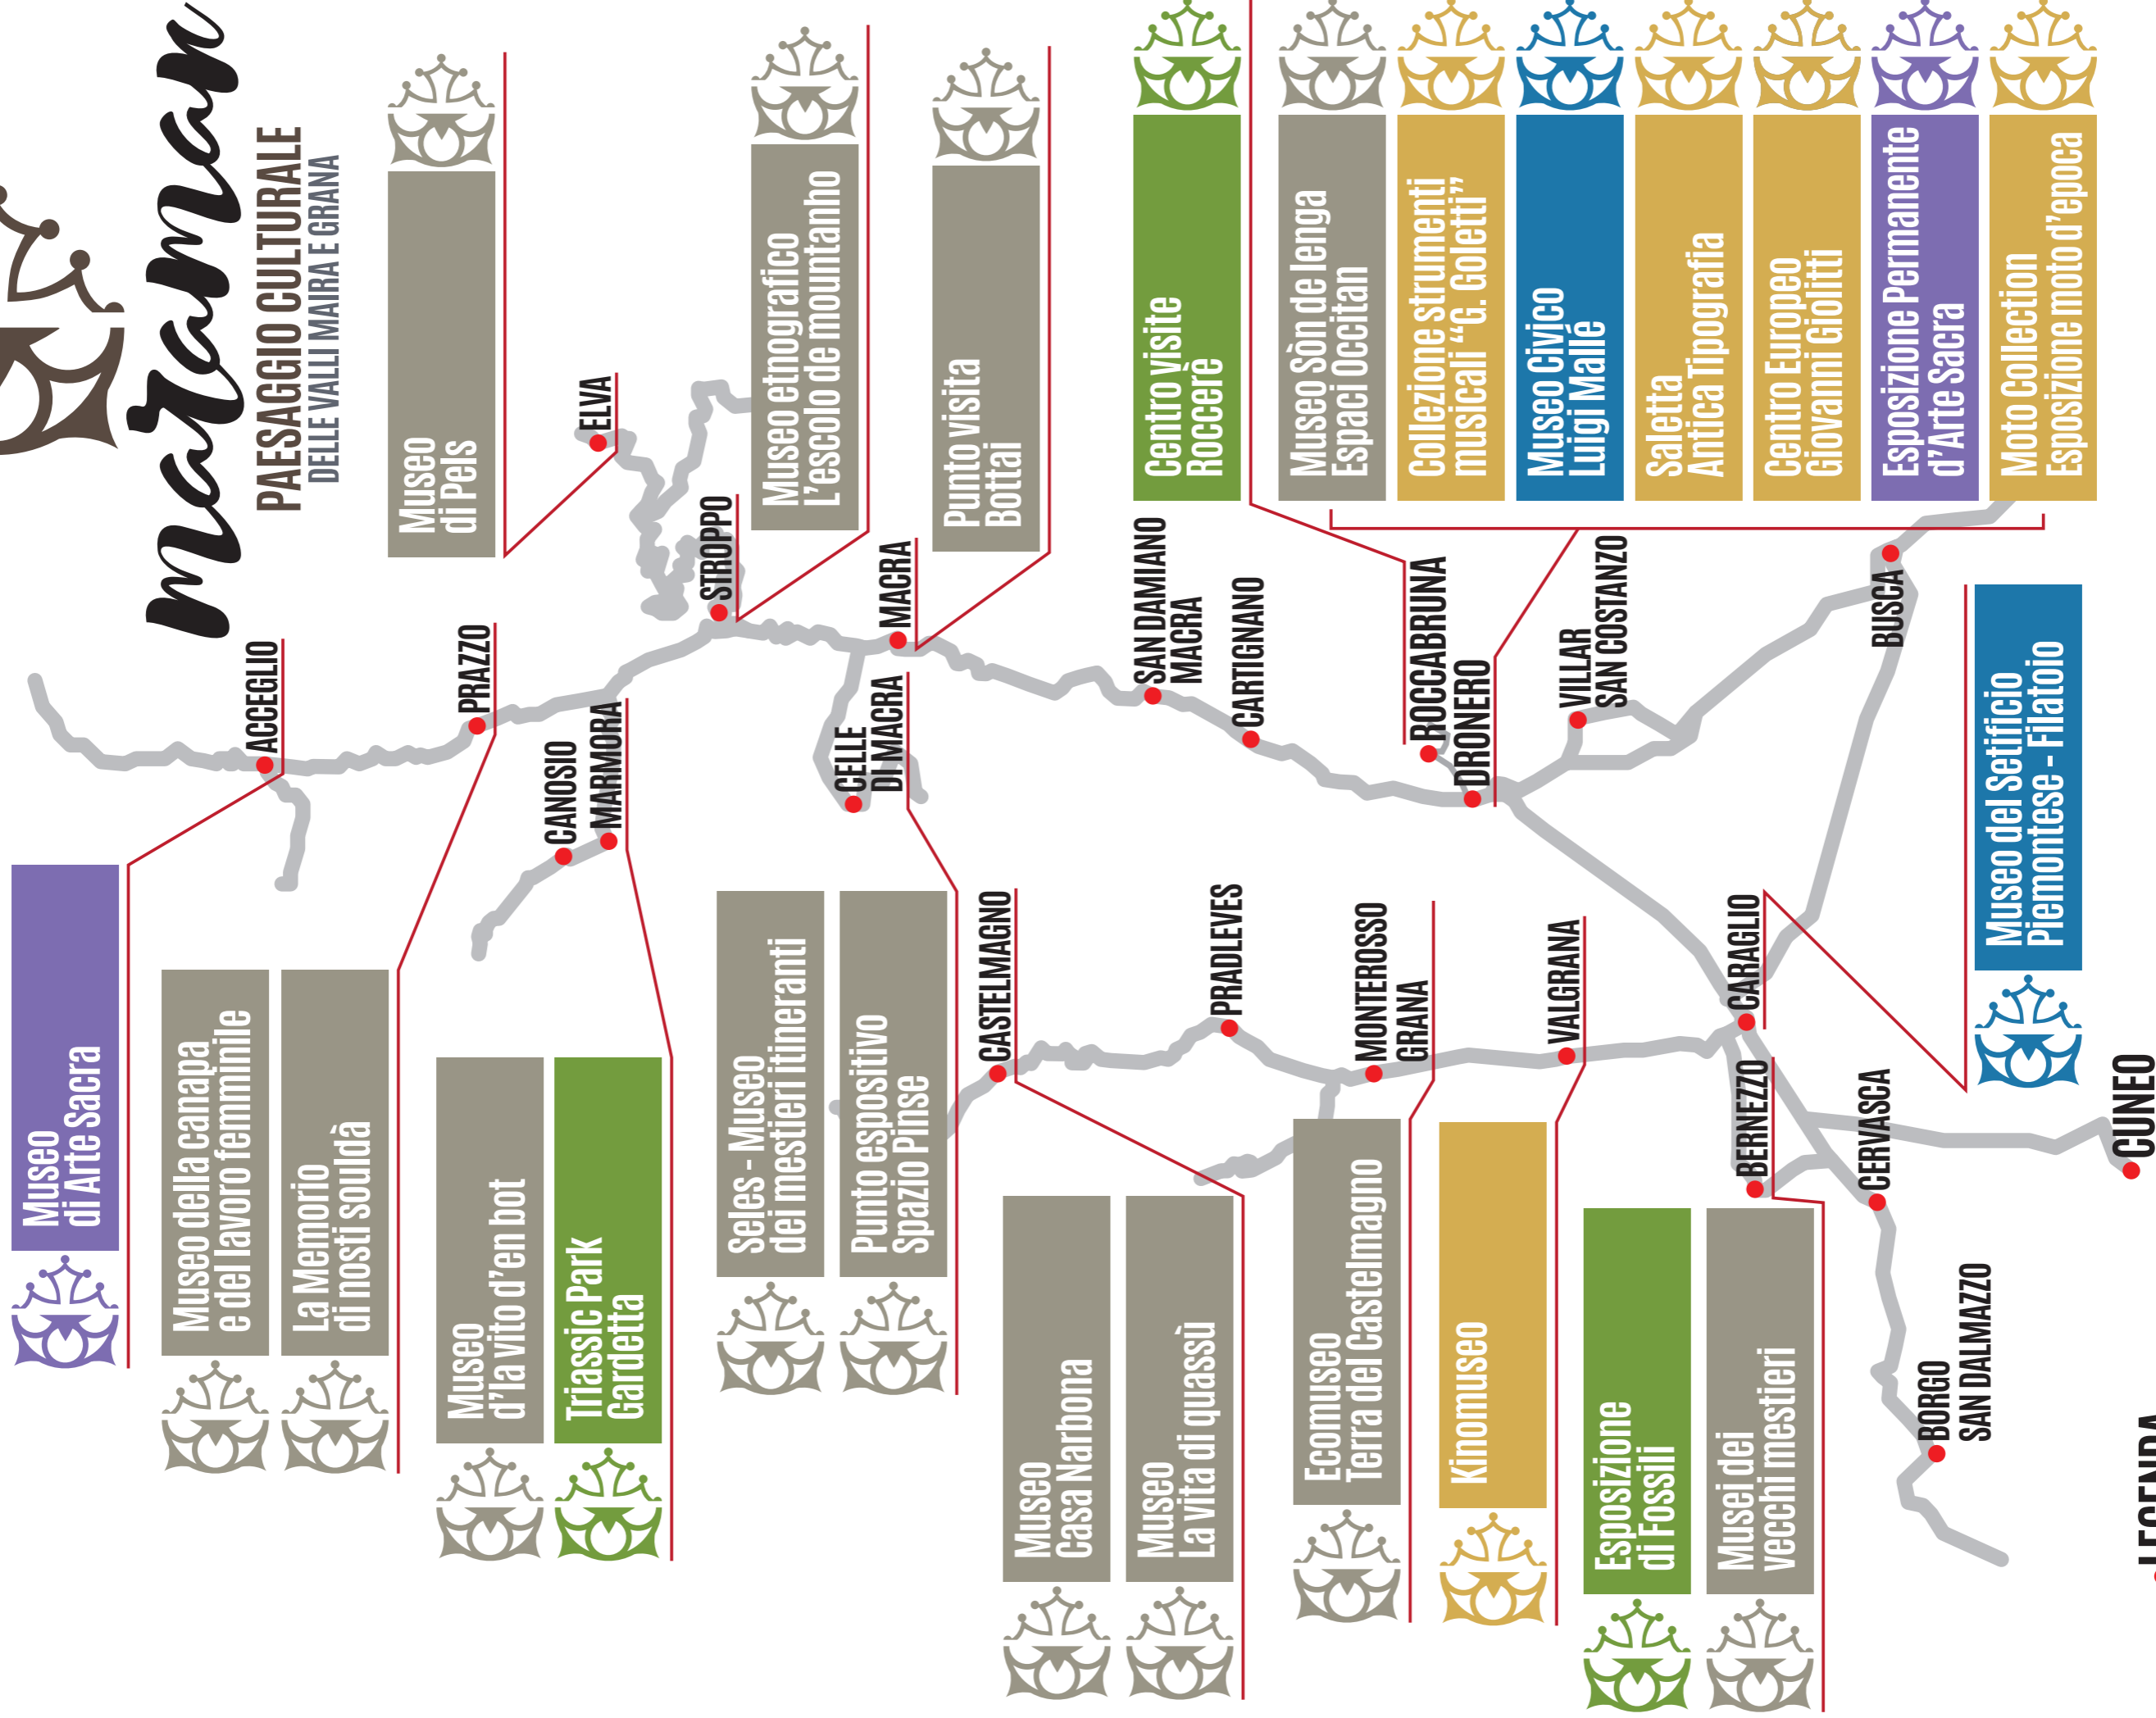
Maraman
PAESAGGIO CULTURALE
DELLE VALLI MAIRA E GRANA

Museo di Pels
Museo etnografico L'escolo de mountanho
Punto visita Bottai
Centro visite Roccerè
Museo Sòn de lenga Espaci Occitan
Collezione strumenti musicali "G. Goletti"
Museo Civico Luigi Mallé
Saletta Antica Tipografia
Centro Europeo Giovanni Giolitti
Esposizione Permanente d'Arte Sacra
Moto Collection Esposizione moto d'epoca

ELVA
STROPPO
MACRA
SAN DAMIANO MACRA
CARTIGNANO
ROCCABRUNA
DRONERO
VILLAR SAN COSTANZO
BUSCA
ACCEGLIO
PRAZZO
CANOSIO
MARMORA
CELLE DI MACRA
CASTELMAGNO
PRADLEVES
MONTEROSSO GRANA
VALGRANA
CARAGLIO
BERNEZZO
CERVASCA
CUNEO
BORGO SAN DALMAZZO

Museo del Setificio Piemontese - Filatoio
Museo di Arte Sacra
Museo della canapa e del lavoro femminile
La Memorio di nosti souldà
Museo d'la vito d'en bot
Triassic Park Gardetta
Seles - Museo dei mestieri itineranti
Punto espositivo Spazio Pinse
Museo Casa Narbona
Museo La vita di quassù
Ecomuseo Terra del Castelmagno
Kinomuseo
Esposizione di Fossili
Musei dei vecchi mestieri

LEGENDA